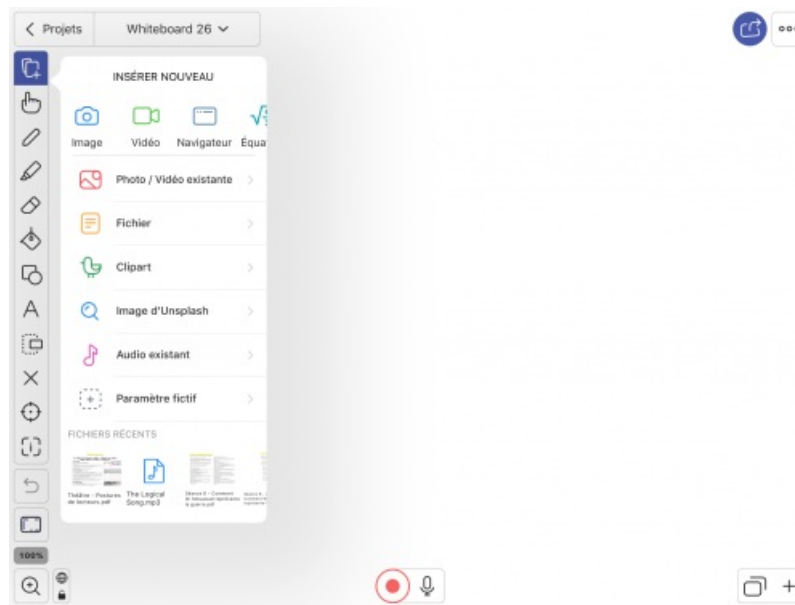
< Projets

Whiteboard 26

INSÉRER NOUVEAU

Image

Vidéo

Navigateur

Équa

Photo / Vidéo existante

Fichier

Clipart

Image d'Unsplash

Audio existant

Paramètre fictif

FICHIERS RÉCENTS

Théâtre - Postures de lecteurs.pdf

The Logical Song.mp3

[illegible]

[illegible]

100%